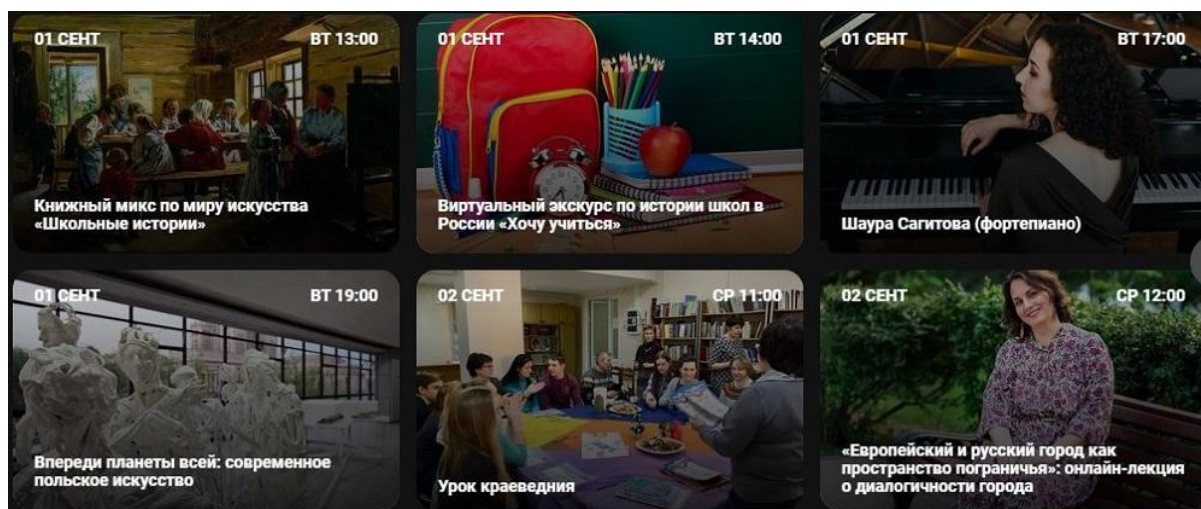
01 СЕНТ
ВТ 13:00
Книжный микс по миру искусства «Школьные истории»

01 СЕНТ
ВТ 14:00
Виртуальный экскурс по истории школ в России «Хочу учиться»

01 СЕНТ
ВТ 17:00
Шаура Сагитова (фортепиано)

01 СЕНТ
ВТ 19:00
Впереди планеты всей: современное польское искусство

02 СЕНТ
СР 11:00
Урок краеведния

02 СЕНТ
СР 12:00
«Европейский и русский город как пространство пограничья»: онлайн-лекция о диалогичности города